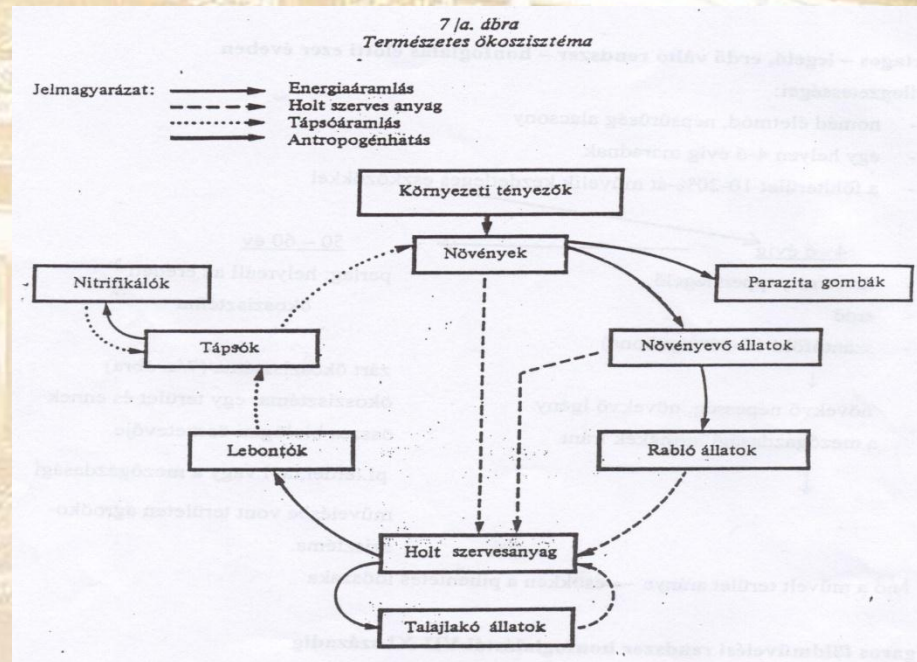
7 /a. ábra
Természetes ökoszisztéma

Jelmagyarázat:
Energiaáramlás
Holt szerves anyag
Tápsóáramlás
Antropogénhatás

Környezeti tényezők

Növények

Nitrifikálók

Parazita gombák

Tápsók

Növényevő állatok

Lebontók

Rabló állatok

Holt szervesanyag

Talajlakó állatok